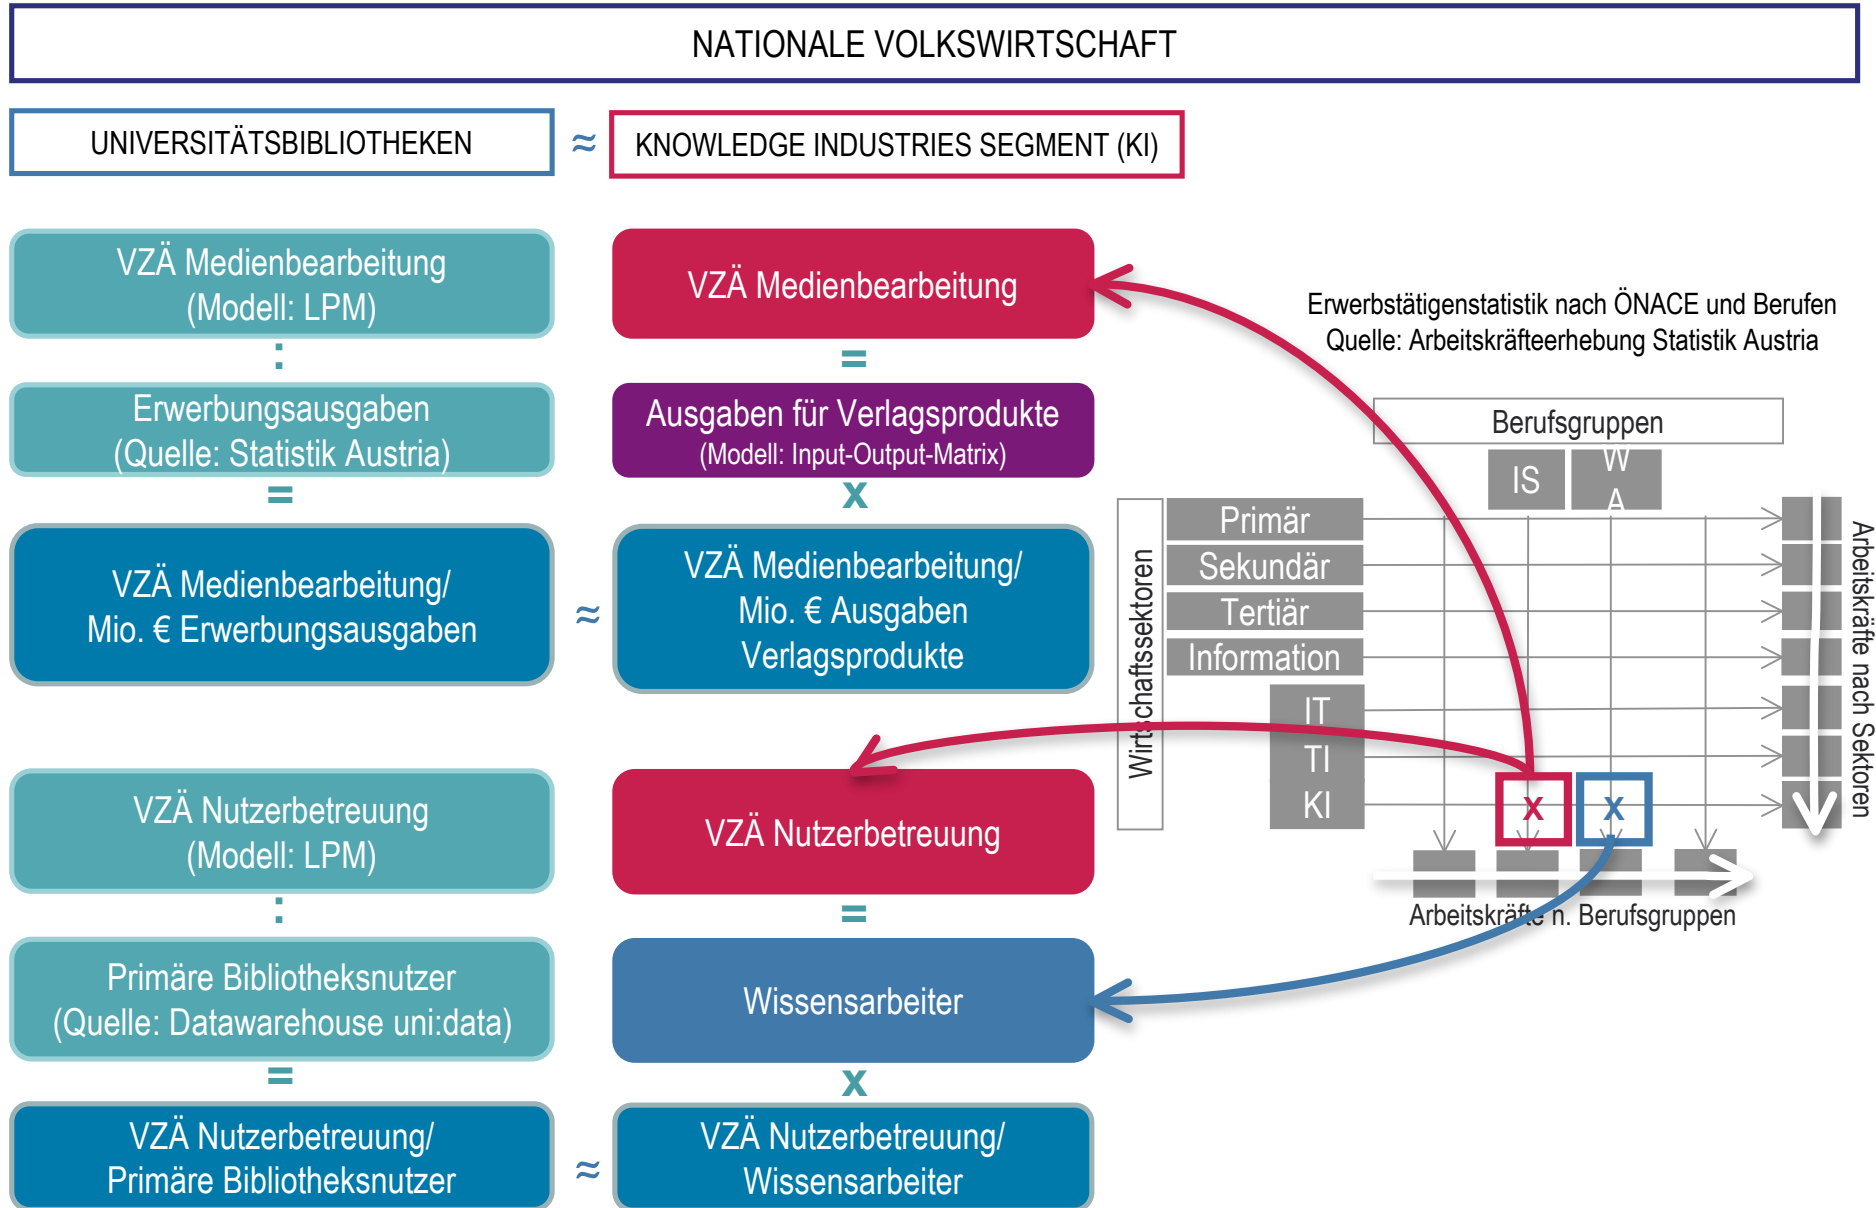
NATIONALE VOLKSWIRTSCHAFT

UNIVERSITÄTSBIBLIOTHEKEN ≈ KNOWLEDGE INDUSTRIES SEGMENT (KI)

VZÄ Medienbearbeitung (Modell: LPM)
:
Erwerbungsausgaben (Quelle: Statistik Austria)
=
VZÄ Medienbearbeitung/ Mio. € Erwerbungsausgaben

≈

VZÄ Medienbearbeitung
=
Ausgaben für Verlagsprodukte (Modell: Input-Output-Matrix)
x
VZÄ Medienbearbeitung/ Mio. € Ausgaben Verlagsprodukte

Erwerbstätigenstatistik nach ÖNACE und Berufen
Quelle: Arbeitskräfteerhebung Statistik Austria

Berufsgruppen
IS
W A
Wirtschaftssektoren
Primär
Sekundär
Tertiär
Information
IT
TI
KI
x
x
Arbeitskräfte nach Sektoren
Arbeitskräfte n. Berufsgruppen

VZÄ Nutzerbetreuung (Modell: LPM)
:
Primäre Bibliotheksnutzer (Quelle: Datawarehouse uni:data)
=
VZÄ Nutzerbetreuung/ Primäre Bibliotheksnutzer

≈

VZÄ Nutzerbetreuung
=
Wissensarbeiter
x
VZÄ Nutzerbetreuung/ Wissensarbeiter